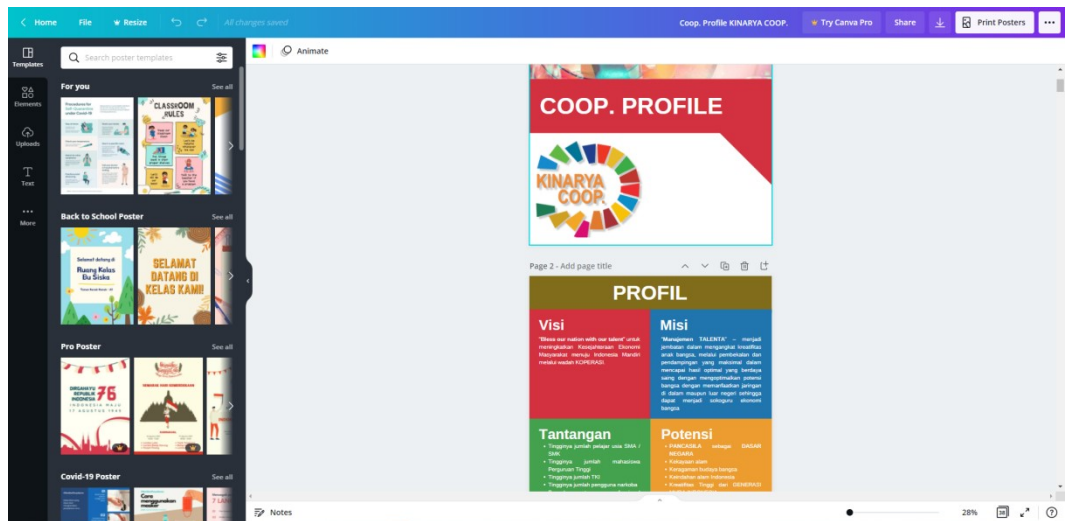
Home File Resize All changes saved Coop. Profile KINARYA COOP. Try Canva Pro Share Print Posters

Templates Elements Uploads Text More

Search poster templates

Animate

For you See all

CLASSROOM RULES

Back to School Poster See all

Selamat datang di Ruang Kelas Bu Siska

SELAMAT DATANG DI KELAS KAMI!

Pro Poster See all

DIRGAHAYU REPUBLIK INDONESIA 76

Covid-19 Poster See all

COOP. PROFILE

KINARYA COOP.

Page 2 - Add page title

PROFIL

Visi

"Bless our nation with our talent" untuk meningkatkan Kesejahteraan Ekonomi Masyarakat menuju Indonesia Mandiri melalui wadah KOPERASI.

Misi

"Manajemen TALENTA" – menjadi jembatan dalam mengangkat kreatifitas anak bangsa, melalui pembekalan dan pendampingan yang maksimal dalam mencapai hasil optimal yang berdaya saing dengan mengoptimalkan potensi bangsa dengan memanfaatkan jaringan di dalam maupun luar negeri sehingga dapat menjadi soko guru ekonomi bangsa

Tantangan

• Tingginya jumlah pelajar usia SMA / SMK
• Tingginya jumlah mahasiswa Perguruan Tinggi
• Tingginya jumlah TKI
• Tingginya jumlah pengguna narkoba

Potensi

• PANCASILA sebagai DASAR NEGARA
• Kekayaan alam
• Keragaman budaya bangsa
• Keindahan alam Indonesia
• Kreatifitas Tinggi dari GENERASI

Notes 28%